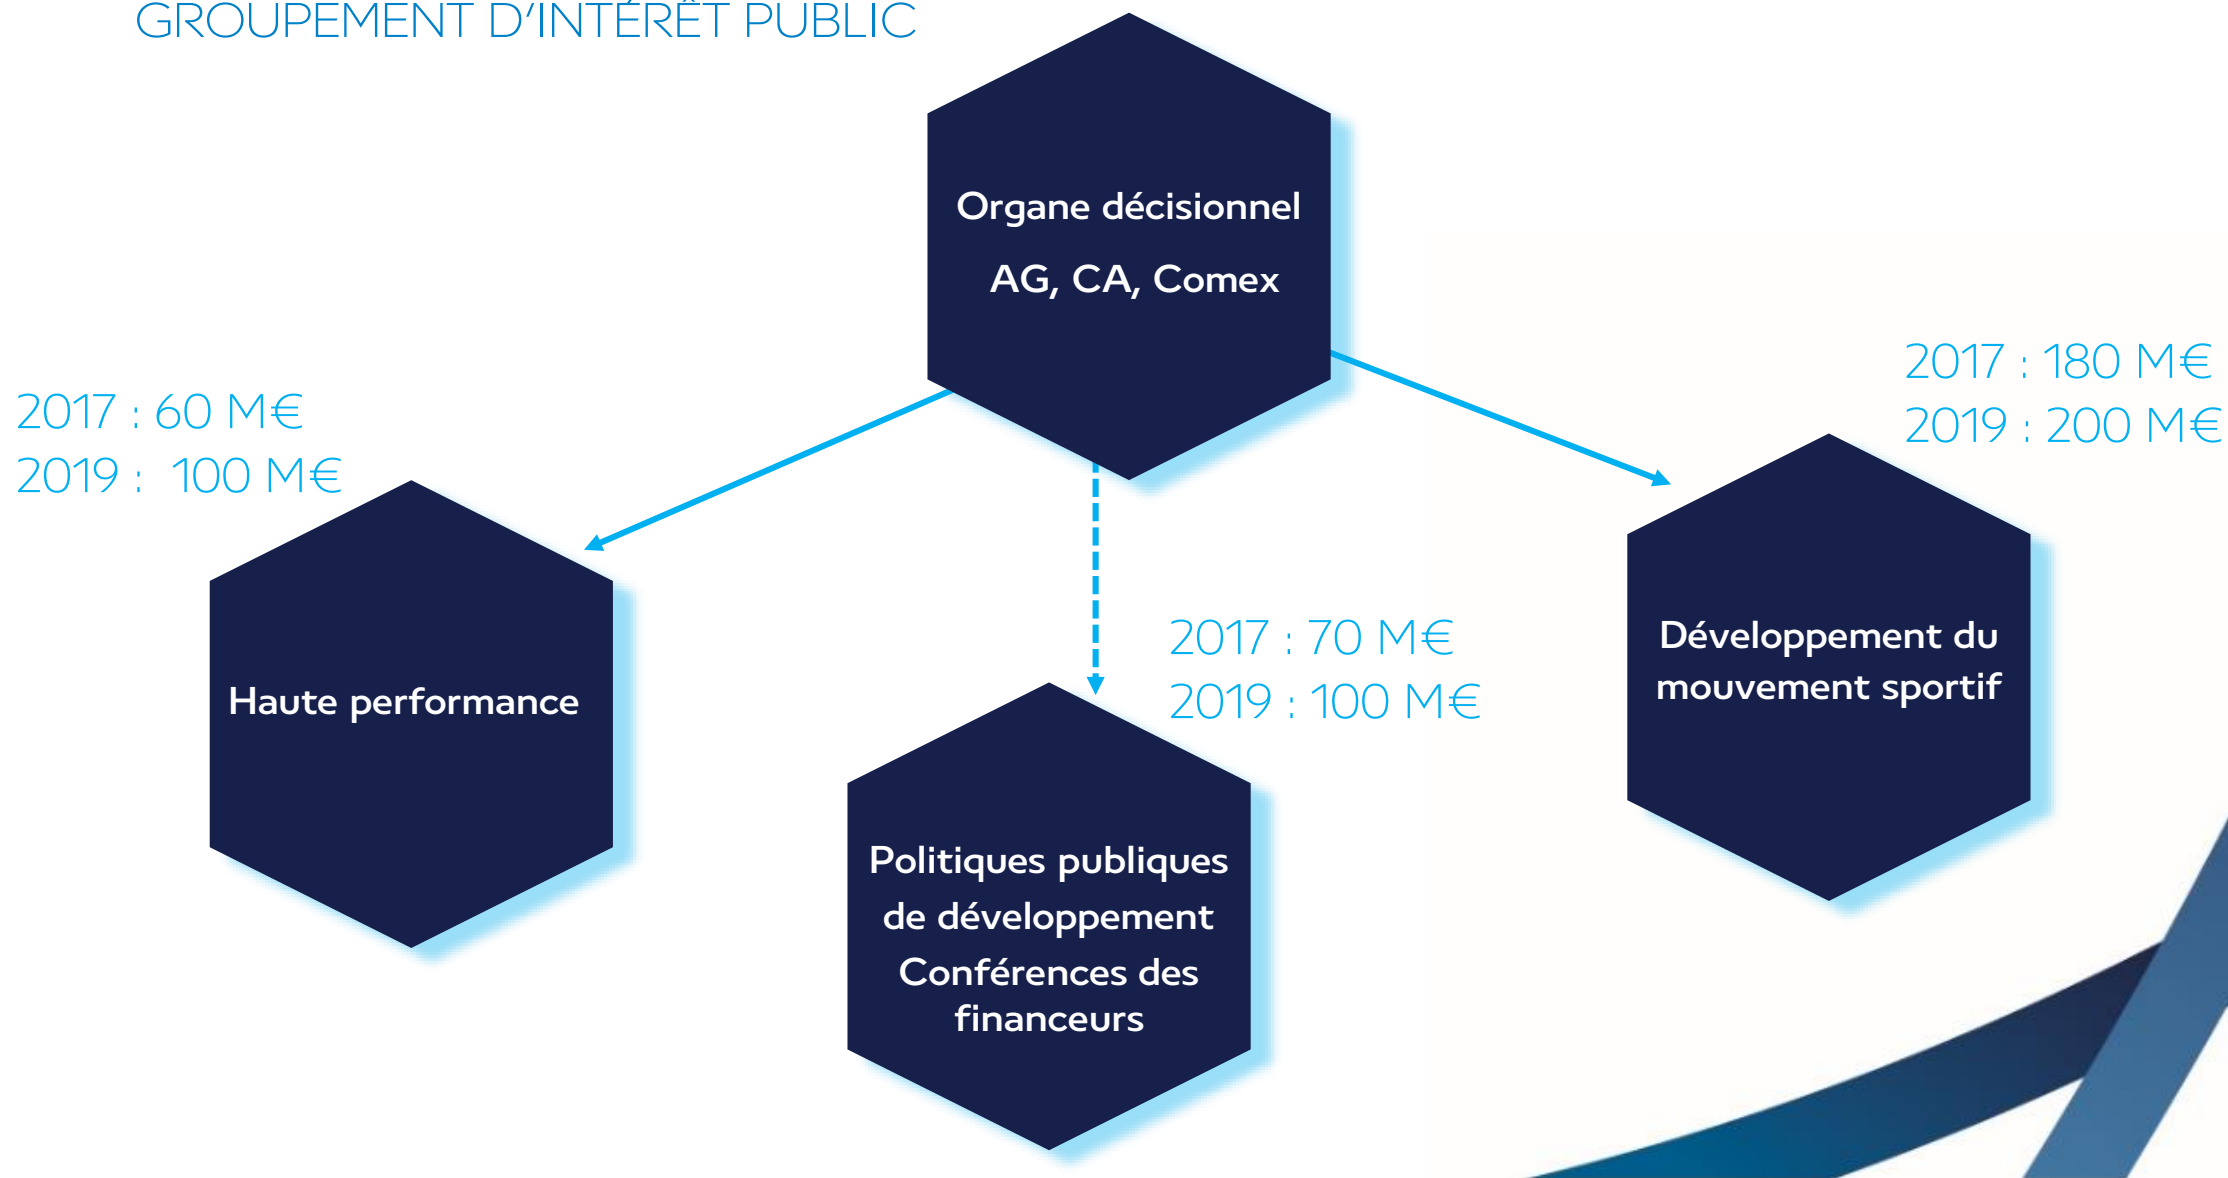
GROUPEMENT D'INTÉRÊT PUBLIC

Organe décisionnel

AG, CA, Comex

2017 : 60 M€
2019 : 100 M€

Haute performance

2017 : 70 M€
2019 : 100 M€

Politiques publiques de développement
Conférences des financeurs

2017 : 180 M€
2019 : 200 M€

Développement du mouvement sportif